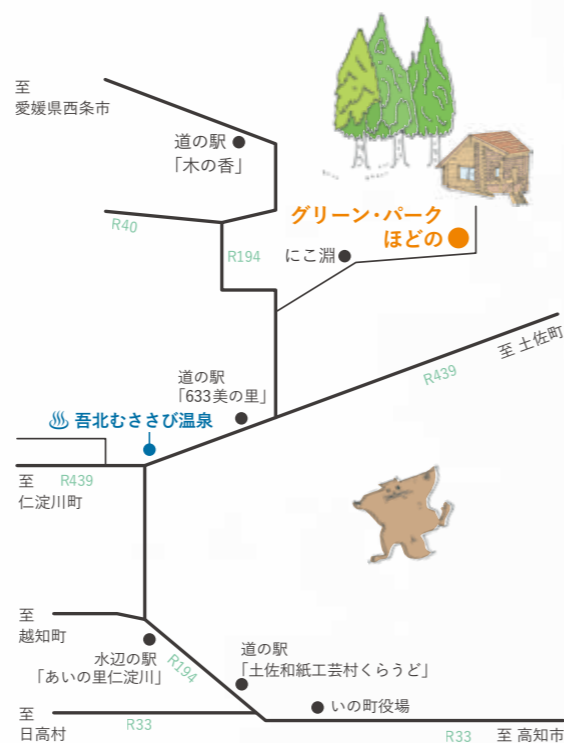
至
愛媛県西条市

道の駅
「木の香」

R40

R194

グリーン・パーク
ほどの

にこ淵

道の駅
「633美の里」

至 土佐町

R439

♨ 吾北むささび温泉

至
仁淀川町

R439

至
越知町

水辺の駅
「あいの里仁淀川」

R194

道の駅
「土佐和紙工芸村くらうど」

いの町役場

至
日高村

R33

R33

至 高知市